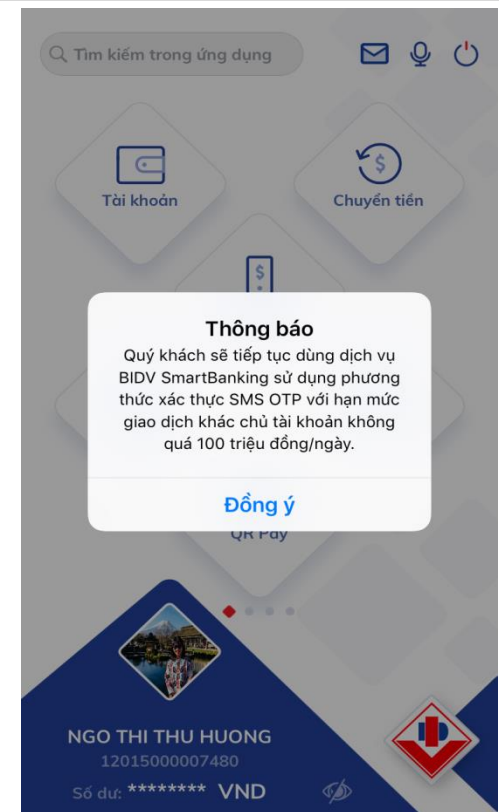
Tìm kiếm trong ứng dụng

Tài khoản

Chuyển tiền

Thông báo

Quý khách sẽ tiếp tục dùng dịch vụ BIDV SmartBanking sử dụng phương thức xác thực SMS OTP với hạn mức giao dịch khác chủ tài khoản không quá 100 triệu đồng/ngày.

Đồng ý

QR Pay

NGO THI THU HUONG
12015000007480
Số dư: ******** VND